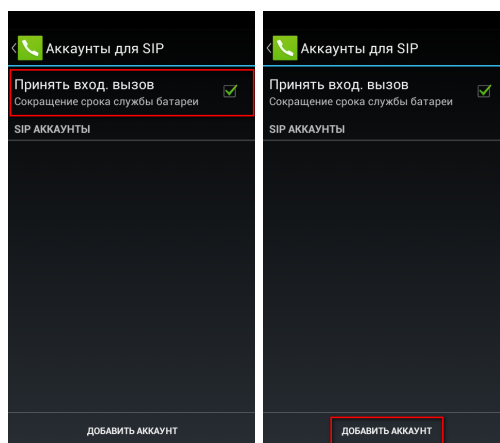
Аккаунты для SIP

Принять вход. вызов
Сокращение срока службы батареи

SIP АККАУНТЫ

ДОБАВИТЬ АККАУНТ

Аккаунты для SIP

Принять вход. вызов
Сокращение срока службы батареи

SIP АККАУНТЫ

ДОБАВИТЬ АККАУНТ